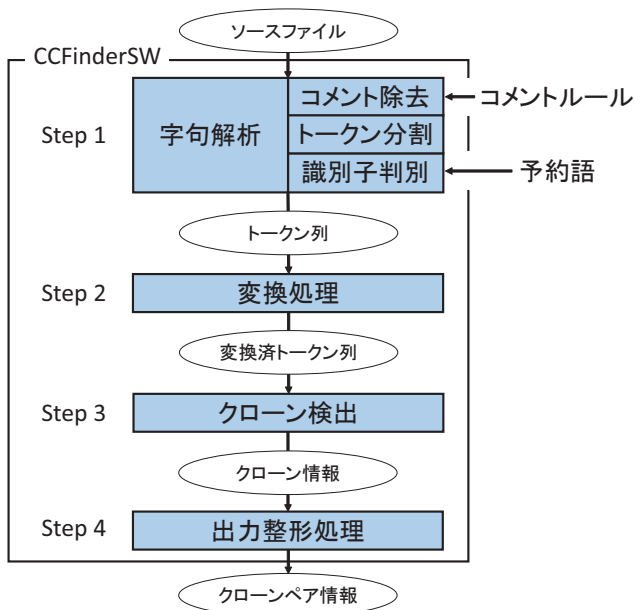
ソースファイル

CCFinderSW

Step 1

字句解析

コメント除去

トークン分割

識別子判別

コメントルール

予約語

トークン列

Step 2

変換処理

変換済トークン列

Step 3

クローン検出

クローン情報

Step 4

出力整形処理

クローンペア情報